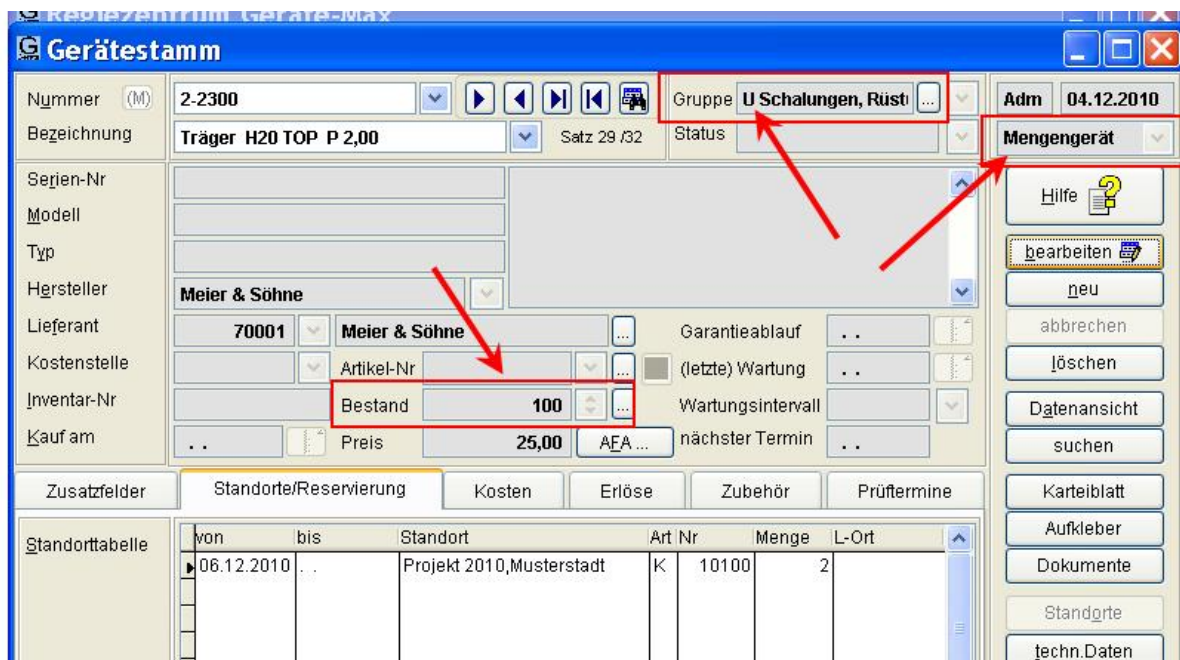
Regiezentrum Geräte-Max

Gerätestamm

Nummer (M) 2-2300
Bezeichnung Träger H20 TOP P 2,00
Satz 29 /32
Gruppe U Schalungen, Rüst
Status
Adm 04.12.2010
Mengengerät

Serien-Nr
Modell
Typ
Hersteller Meier & Söhne
Lieferant 70001 Meier & Söhne
Kostenstelle
Artikel-Nr
Inventar-Nr
Bestand 100
Kauf am . .
Preis 25,00
AFA ...
Garantieablauf . .
(letzte) Wartung . .
Wartungsintervall
nächster Termin . .

Hilfe
bearbeiten
neu
abbrechen
löschen
Datenansicht
suchen
Karteiblatt
Aufkleber
Dokumente
Standorte
techn.Daten

Zusatzfelder | Standorte/Reservierung | Kosten | Erlöse | Zubehör | Prüftermine

Standorttabelle

| von | bis | Standort | Art | Nr | Menge | L-Ort |
|---|---|---|---|---|---|---|
| 06.12.2010 | . . | Projekt 2010,Musterstadt | K | 10100 | 2 | |